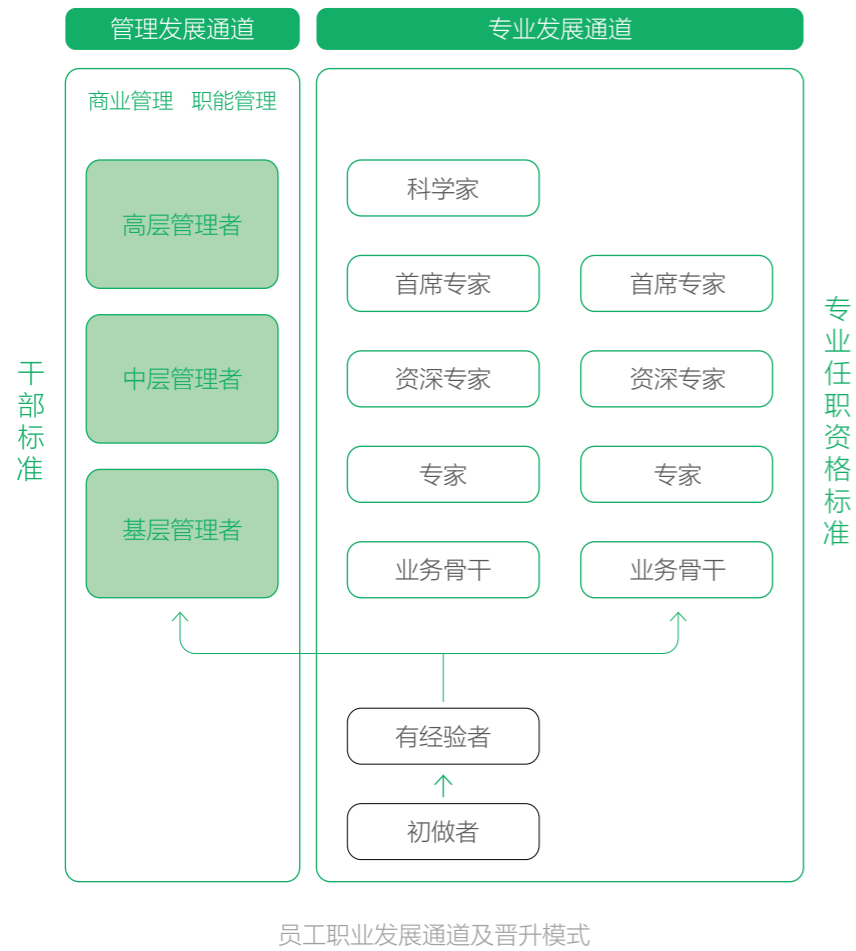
管理发展通道

专业发展通道

商业管理 职能管理

高层管理者

中层管理者

基层管理者

干部标准

科学家

首席专家

首席专家

资深专家

资深专家

专家

专家

业务骨干

业务骨干

专业任职资格标准

有经验者

初做者

员工职业发展通道及晋升模式